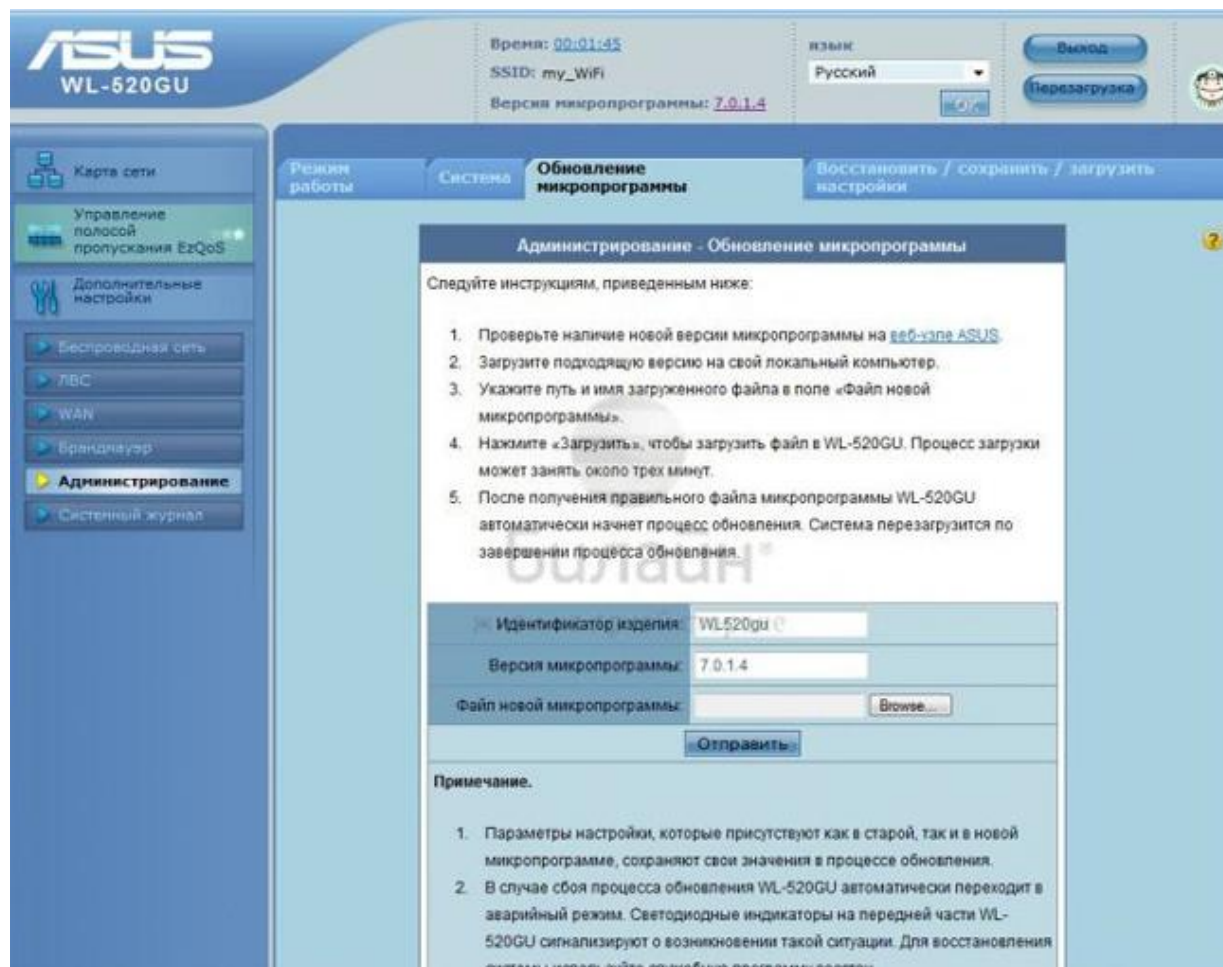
ASUS
WL-520GU

Время: 00:01:45
SSID: my_WiFi
Версия микропрограммы: 7.0.1.4

язык
Русский

Выход
Перезагрузка

Карта сети
Управление полосой пропускания EzQoS
Дополнительные настройки
Беспроводная сеть
ЛВС
WAN
Брандмауэр
Администрирование
Системный журнал

Режим работы
Система
Обновление микропрограммы
Восстановить / сохранить / загрузить настройки

Администрирование - Обновление микропрограммы

Следуйте инструкциям, приведенным ниже:

1. Проверьте наличие новой версии микропрограммы на веб-узле ASUS.
2. Загрузите подходящую версию на свой локальный компьютер.
3. Укажите путь и имя загруженного файла в поле «Файл новой микропрограммы».
4. Нажмите «Загрузить», чтобы загрузить файл в WL-520GU. Процесс загрузки может занять около трех минут.
5. После получения правильного файла микропрограммы WL-520GU автоматически начнет процесс обновления. Система перезагрузится по завершении процесса обновления.

билайн

| Идентификатор изделия: | WL520gu |
|---|---|
| Версия микропрограммы: | 7.0.1.4 |
| Файл новой микропрограммы: | Browse... |

Отправить

Примечание.

1. Параметры настройки, которые присутствуют как в старой, так и в новой микропрограмме, сохраняют свои значения в процессе обновления.
2. В случае сбоя процесса обновления WL-520GU автоматически переходит в аварийный режим. Светодиодные индикаторы на передней части WL-520GU сигнализируют о возникновении такой ситуации. Для восстановления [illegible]